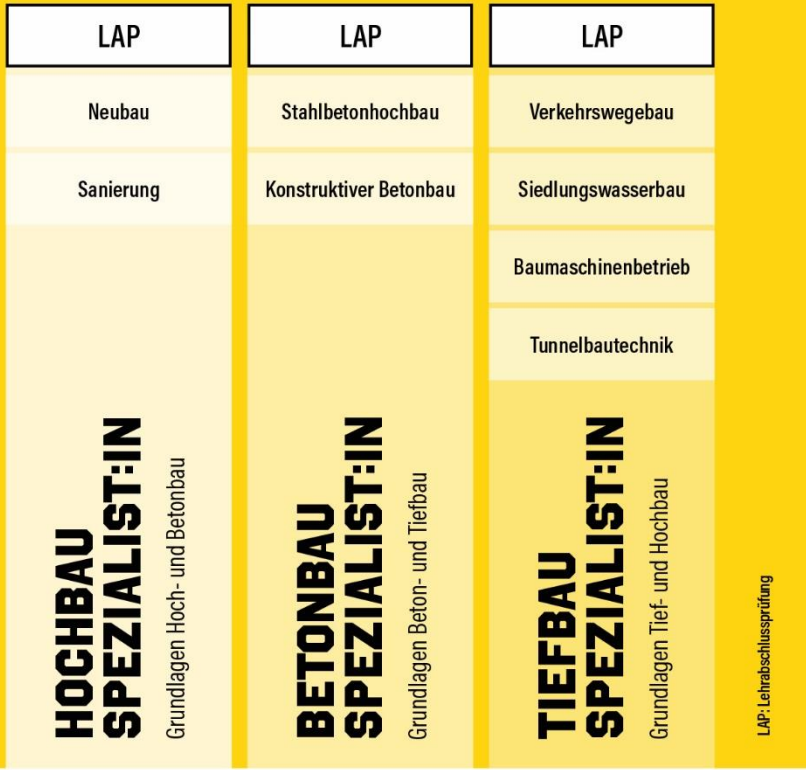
LAP

Neubau

Sanierung

HOCHBAU SPEZIALIST:IN

Grundlagen Hoch- und Betonbau

LAP

Stahlbetonhochbau

Konstruktiver Betonbau

BETONBAU SPEZIALIST:IN

Grundlagen Beton- und Tiefbau

LAP

Verkehrswegebau

Siedlungswasserbau

Baumaschinenbetrieb

Tunnelbautechnik

TIEFBAU SPEZIALIST:IN

Grundlagen Tief- und Hochbau

LAP: Lehrabschlussprüfung